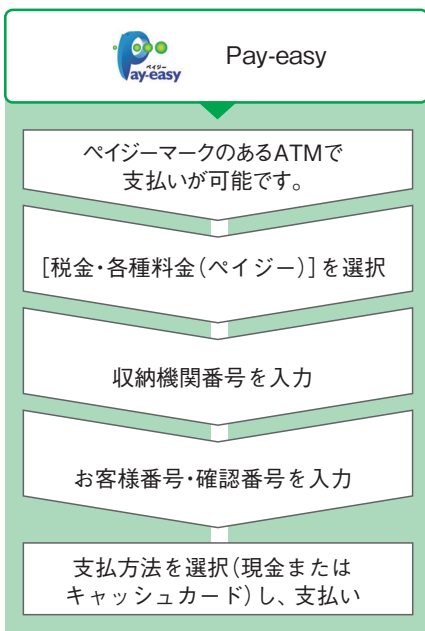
ペイジー
Pay-easy

Pay-easy

ペイジーマークのあるATMで支払いが可能です。

[税金・各種料金(ペイジー)]を選択

収納機関番号を入力

お客様番号・確認番号を入力

支払方法を選択(現金またはキャッシュカード)し、支払い